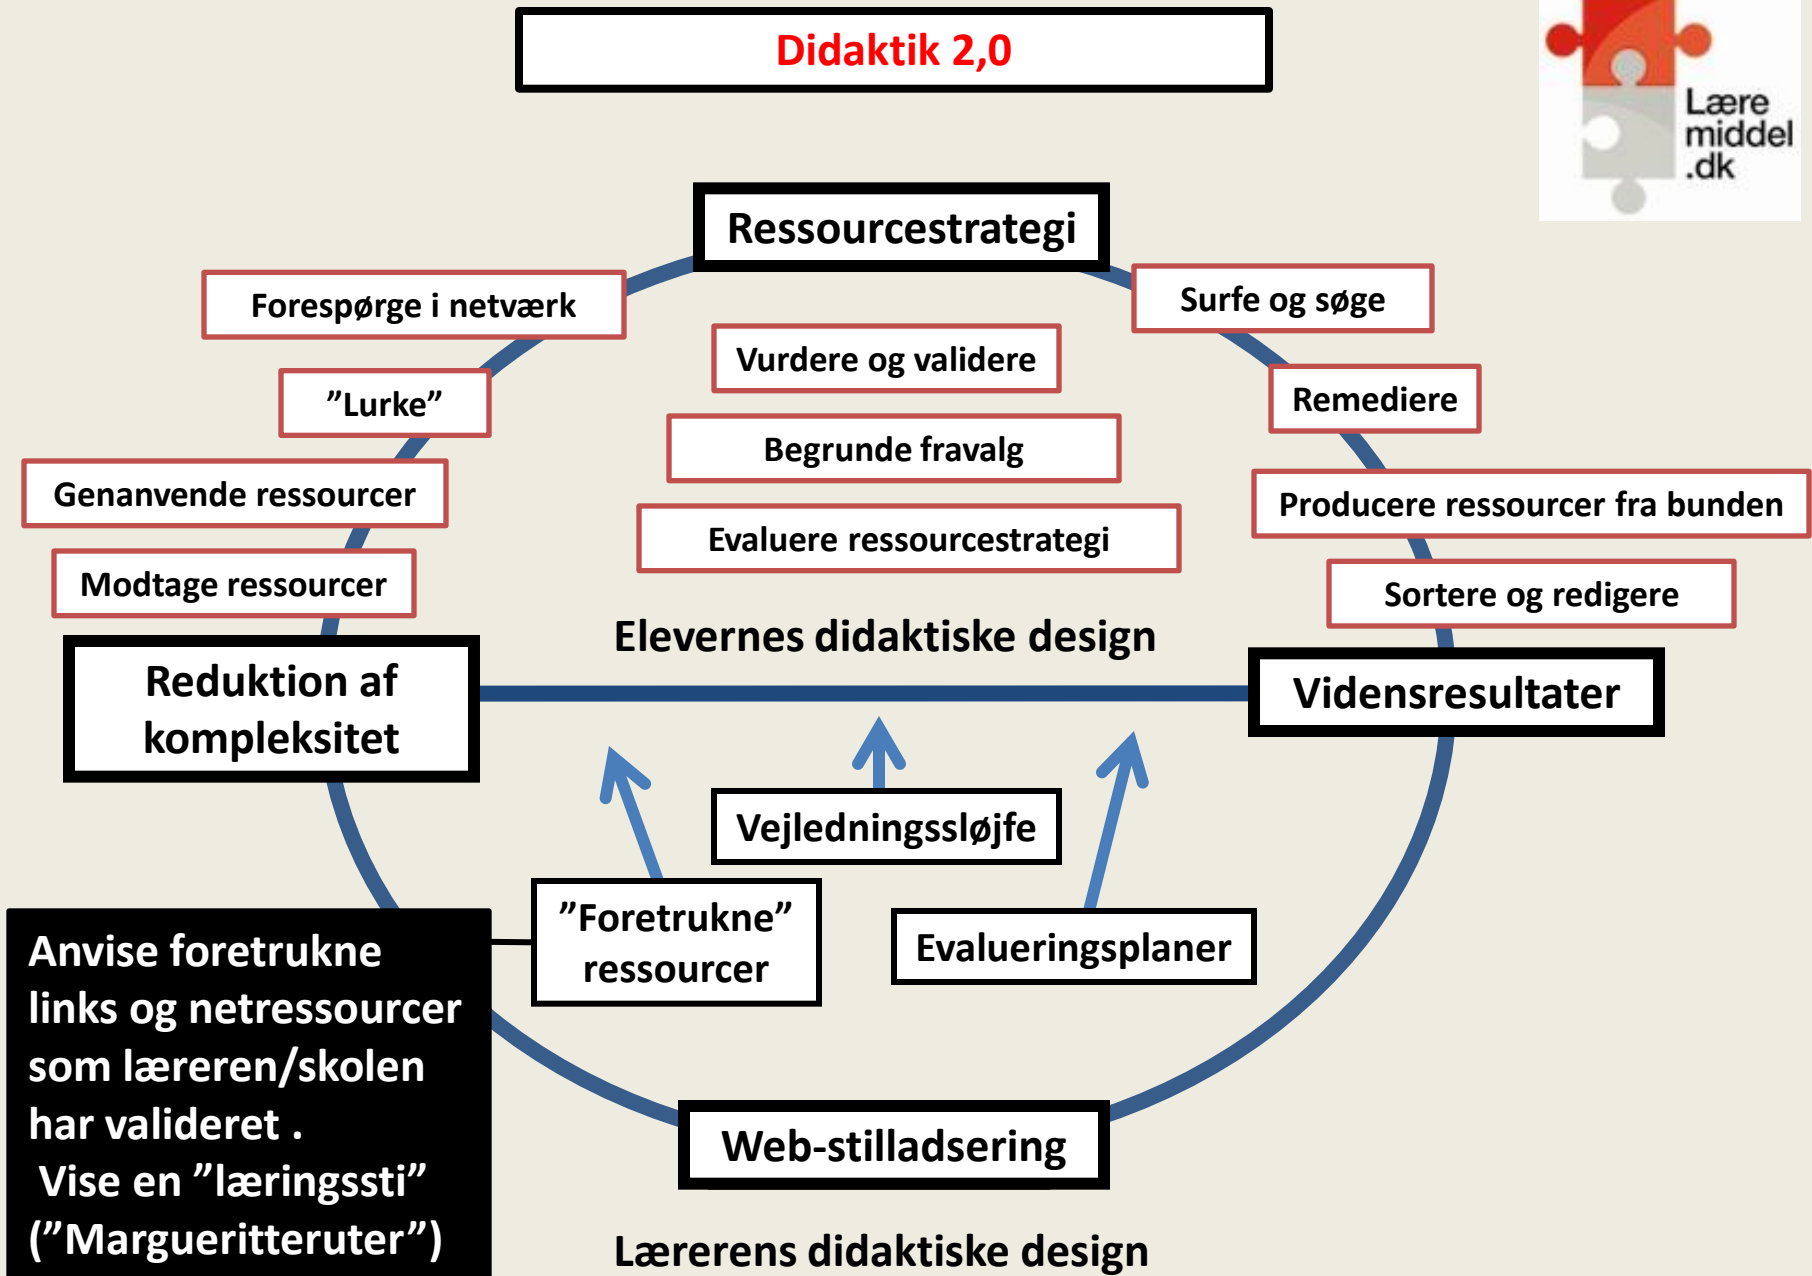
Didaktik 2,0

Lære middel .dk

Ressourcestrategi

Forespørge i netværk

”Lurke”

Genanvende ressourcer

Modtage ressourcer

Vurdere og validere

Begrunde fravalg

Evaluere ressourcestrategi

Surfe og søge

Remediere

Producere ressourcer fra bunden

Sortere og redigere

Elevernes didaktiske design

Reduktion af kompleksitet

Vidensresultater

Vejledningssløjfe

”Foretrukne” ressourcer

Evalueringsplaner

Anvise foretrukne links og netressourcer som læreren/skolen har valideret .
Vise en ”læringssti” (”Margueritteruter”)

Web-stilladsering

Lærerens didaktiske design